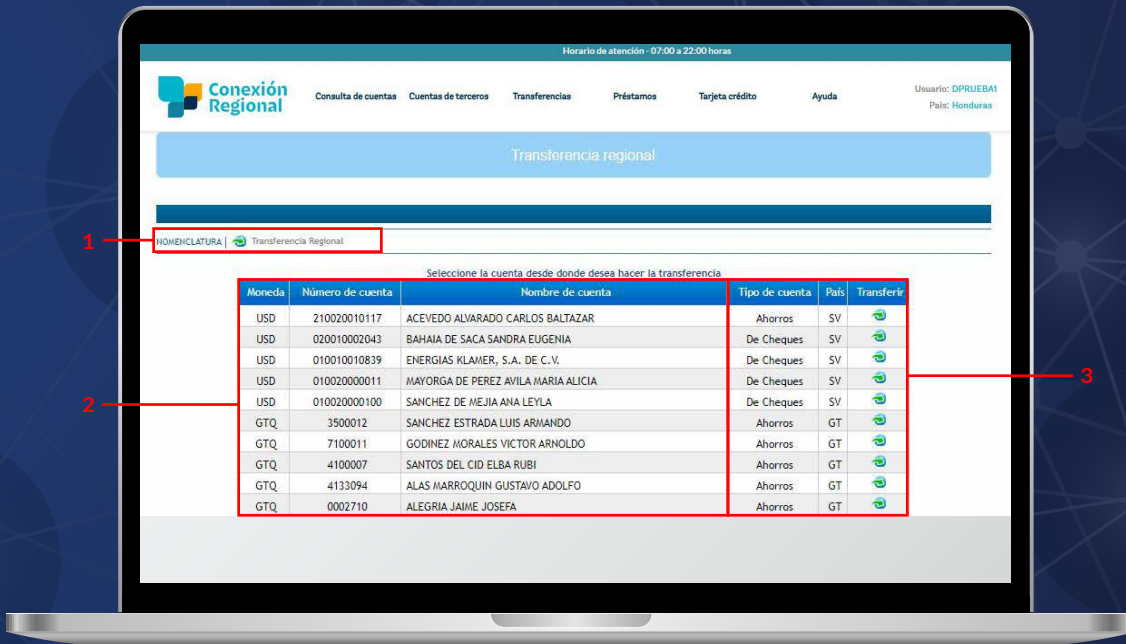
Horario de atención - 07:00 a 22:00 horas

Conexión Regional

Consulta de cuentas | Cuentas de terceros | Transferencias | Préstamos | Tarjeta crédito | Ayuda

Usuario: DPRUEBA1
País: Honduras

Transferencia regional

1

NOMENCLATURA | Transferencia Regional

Seleccione la cuenta desde donde desea hacer la transferencia

2

3

| Moneda | Número de cuenta | Nombre de cuenta | Tipo de cuenta | País | Transferir |
|---|---|---|---|---|---|
| USD | 210020010117 | ACEVEDO ALVARADO CARLOS BALTAZAR | Ahorros | SV | |
| USD | 020010002043 | BAHAIA DE SACA SANDRA EUGENIA | De Cheques | SV | |
| USD | 010010010839 | ENERGIAS KLAMER, S.A. DE C.V. | De Cheques | SV | |
| USD | 010020000011 | MAYORGA DE PEREZ AVILA MARIA ALICIA | De Cheques | SV | |
| USD | 010020000100 | SANCHEZ DE MEJIA ANA LEYLA | De Cheques | SV | |
| GTQ | 3500012 | SANCHEZ ESTRADA LUIS ARMANDO | Ahorros | GT | |
| GTQ | 7100011 | GODINEZ MORALES VICTOR ARNOLDO | Ahorros | GT | |
| GTQ | 4100007 | SANTOS DEL CID ELBA RUBI | Ahorros | GT | |
| GTQ | 4133094 | ALAS MARROQUIN GUSTAVO ADOLFO | Ahorros | GT | |
| GTQ | 0002710 | ALEGRIA JAIME JOSEFA | Ahorros | GT | |